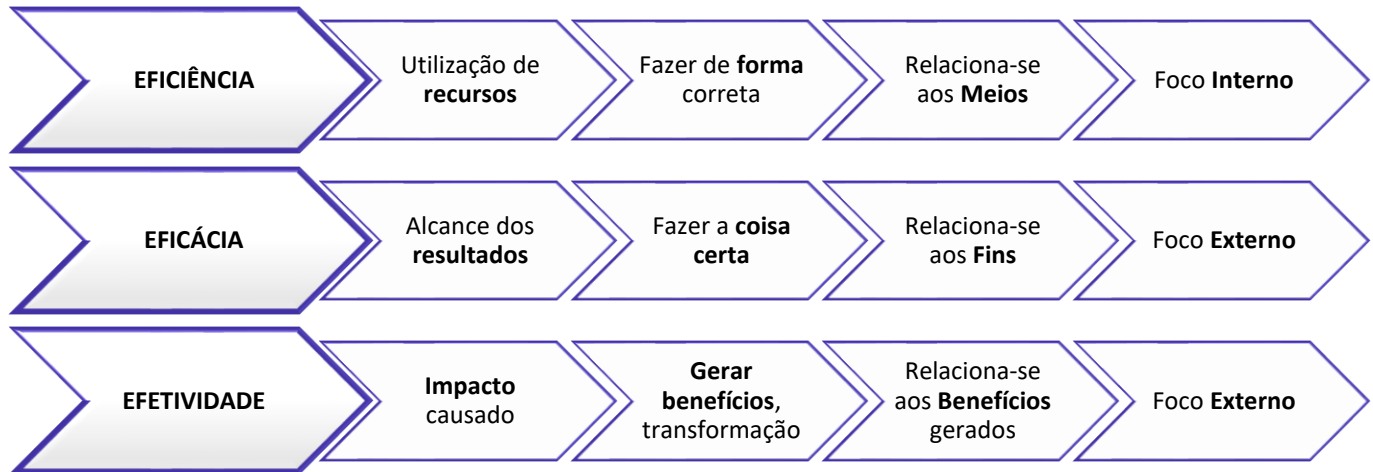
EFICIÊNCIA

Utilização de recursos

Fazer de forma correta

Relaciona-se aos Meios

Foco Interno

EFICÁCIA

Alcance dos resultados

Fazer a coisa certa

Relaciona-se aos Fins

Foco Externo

EFETIVIDADE

Impacto causado

Gerar benefícios, transformação

Relaciona-se aos Benefícios gerados

Foco Externo